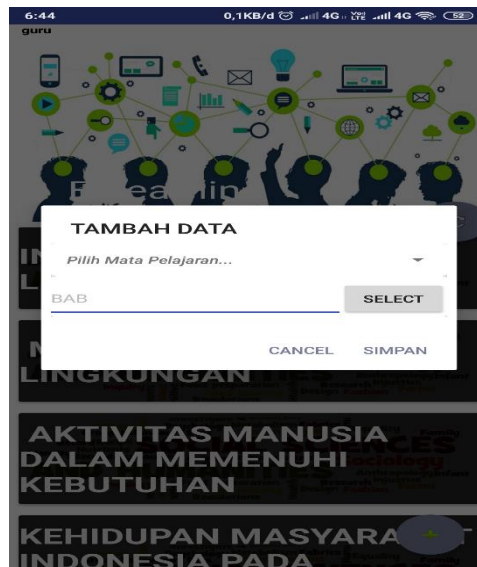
6:44 0,1KB/d 4G 4G 52

guru

E-Learning

TAMBAH DATA

Pilih Mata Pelajaran...

BAB

SELECT

CANCEL SIMPAN

IN

L

M

LINGKUNGAN

AKTIVITAS MANUSIA DALAM MEMENUHI KEBUTUHAN

KEHIDUPAN MASYARA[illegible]T INDONESIA PADA